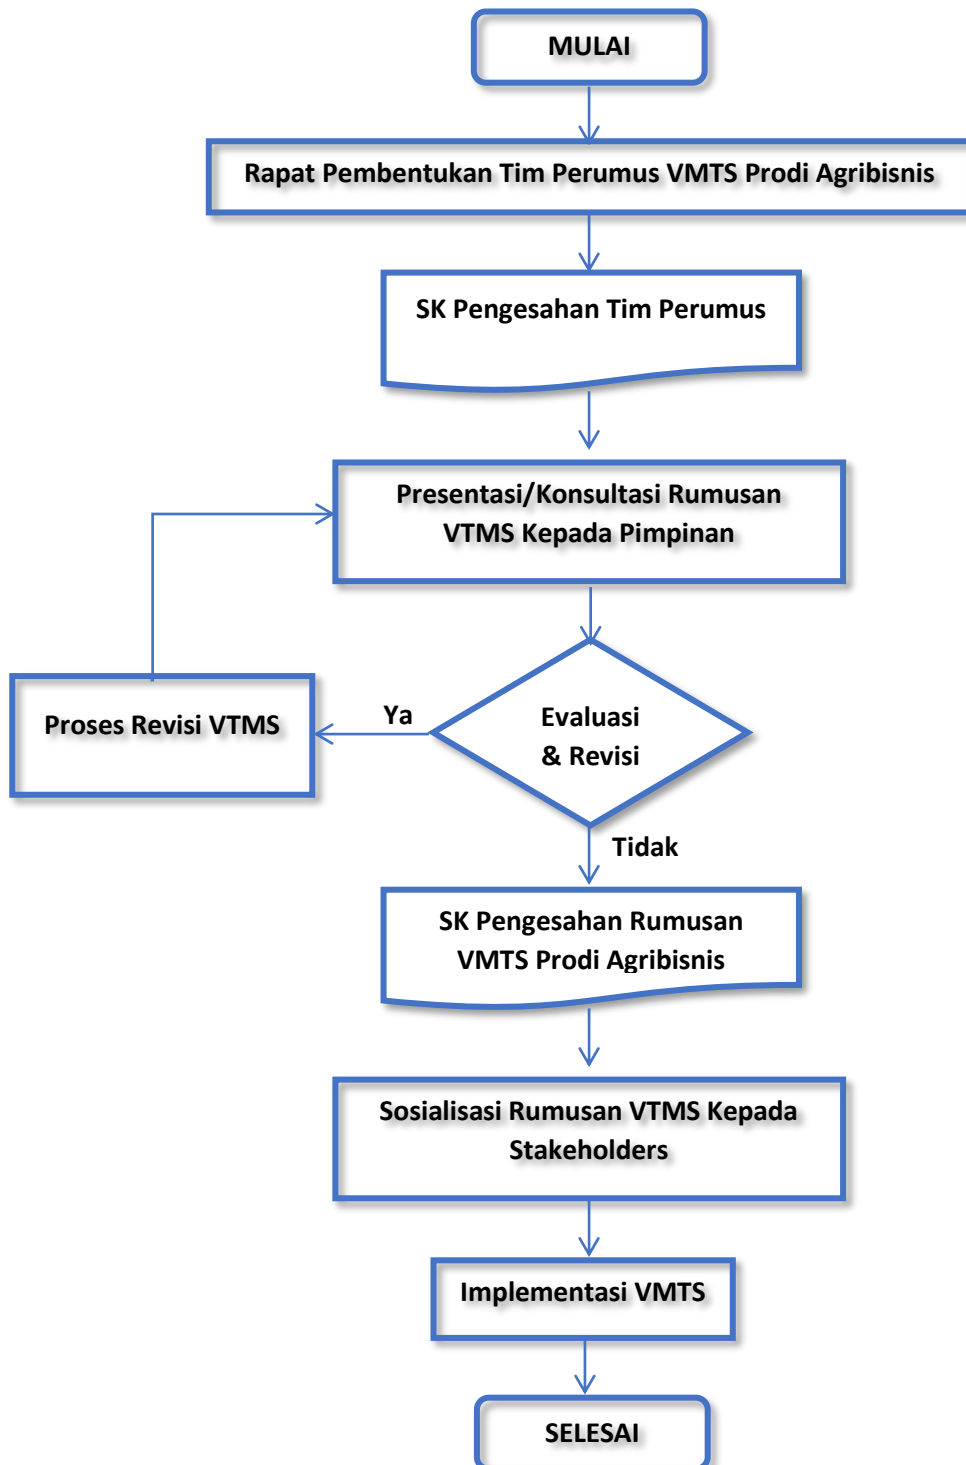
MULAI

Rapat Pembentukan Tim Perumus VMTS Prodi Agribisnis

SK Pengesahan Tim Perumus

Presentasi/Konsultasi Rumusan VTMS Kepada Pimpinan

Proses Revisi VTMS

Ya

Evaluasi & Revisi

Tidak

SK Pengesahan Rumusan VMTS Prodi Agribisnis

Sosialisasi Rumusan VTMS Kepada Stakeholders

Implementasi VMTS

SELESAI